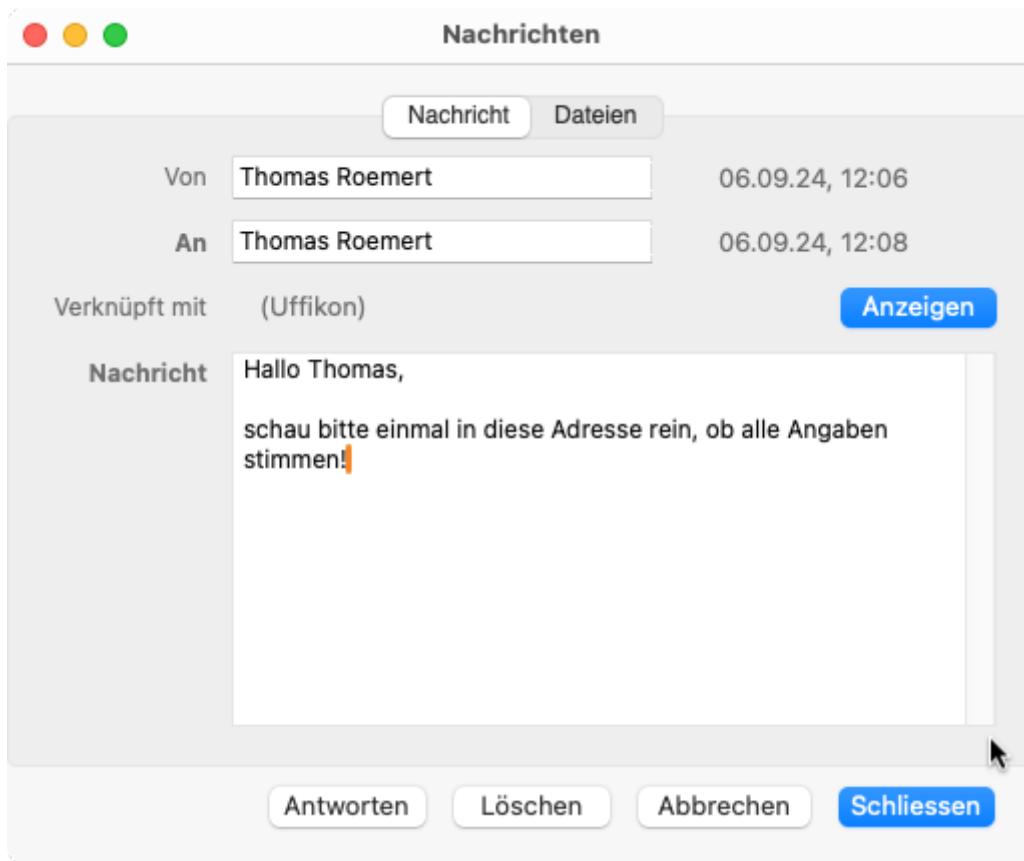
Nachrichten

Nachricht Dateien

Von Thomas Roemert 06.09.24, 12:06

An Thomas Roemert 06.09.24, 12:08

Verknüpft mit (Uffikon) Anzeigen

Nachricht
Hallo Thomas,

schau bitte einmal in diese Adresse rein, ob alle Angaben stimmen!

Antworten Löschen Abbrechen Schliessen